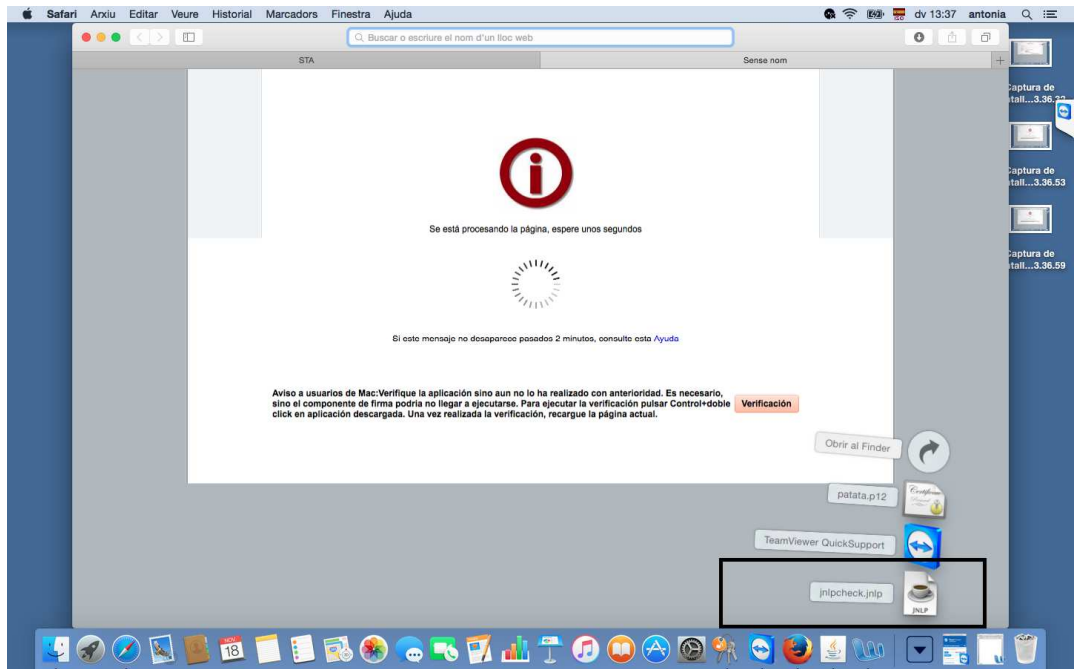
Safari Arxiu Editar Veure Historial Marcadors Finestra Ajuda

dv 13:37 antonia

Buscar o escriure el nom d'un lloc web

STA

Sense nom

Se está procesando la página, espere unos segundos

Si este mensaje no desaparece pasados 2 minutos, consulte esta Ayuda

Aviso a usuarios de Mac:Verifique la aplicación sino aun no lo ha realizado con anterioridad. Es necesario, sino el componente de firma podría no llegar a ejecutarse. Para ejecutar la verificación pulsar Control+doble click en aplicación descargada. Una vez realizada la verificación, recargue la página actual.

Verificación

Obrir al Finder

patata.p12

TeamViewer QuickSupport

jnlpcheck.jnlp

JNLP

Captura de pantall...3.36.33

Captura de pantall...3.36.53

Captura de pantall...3.36.59

18